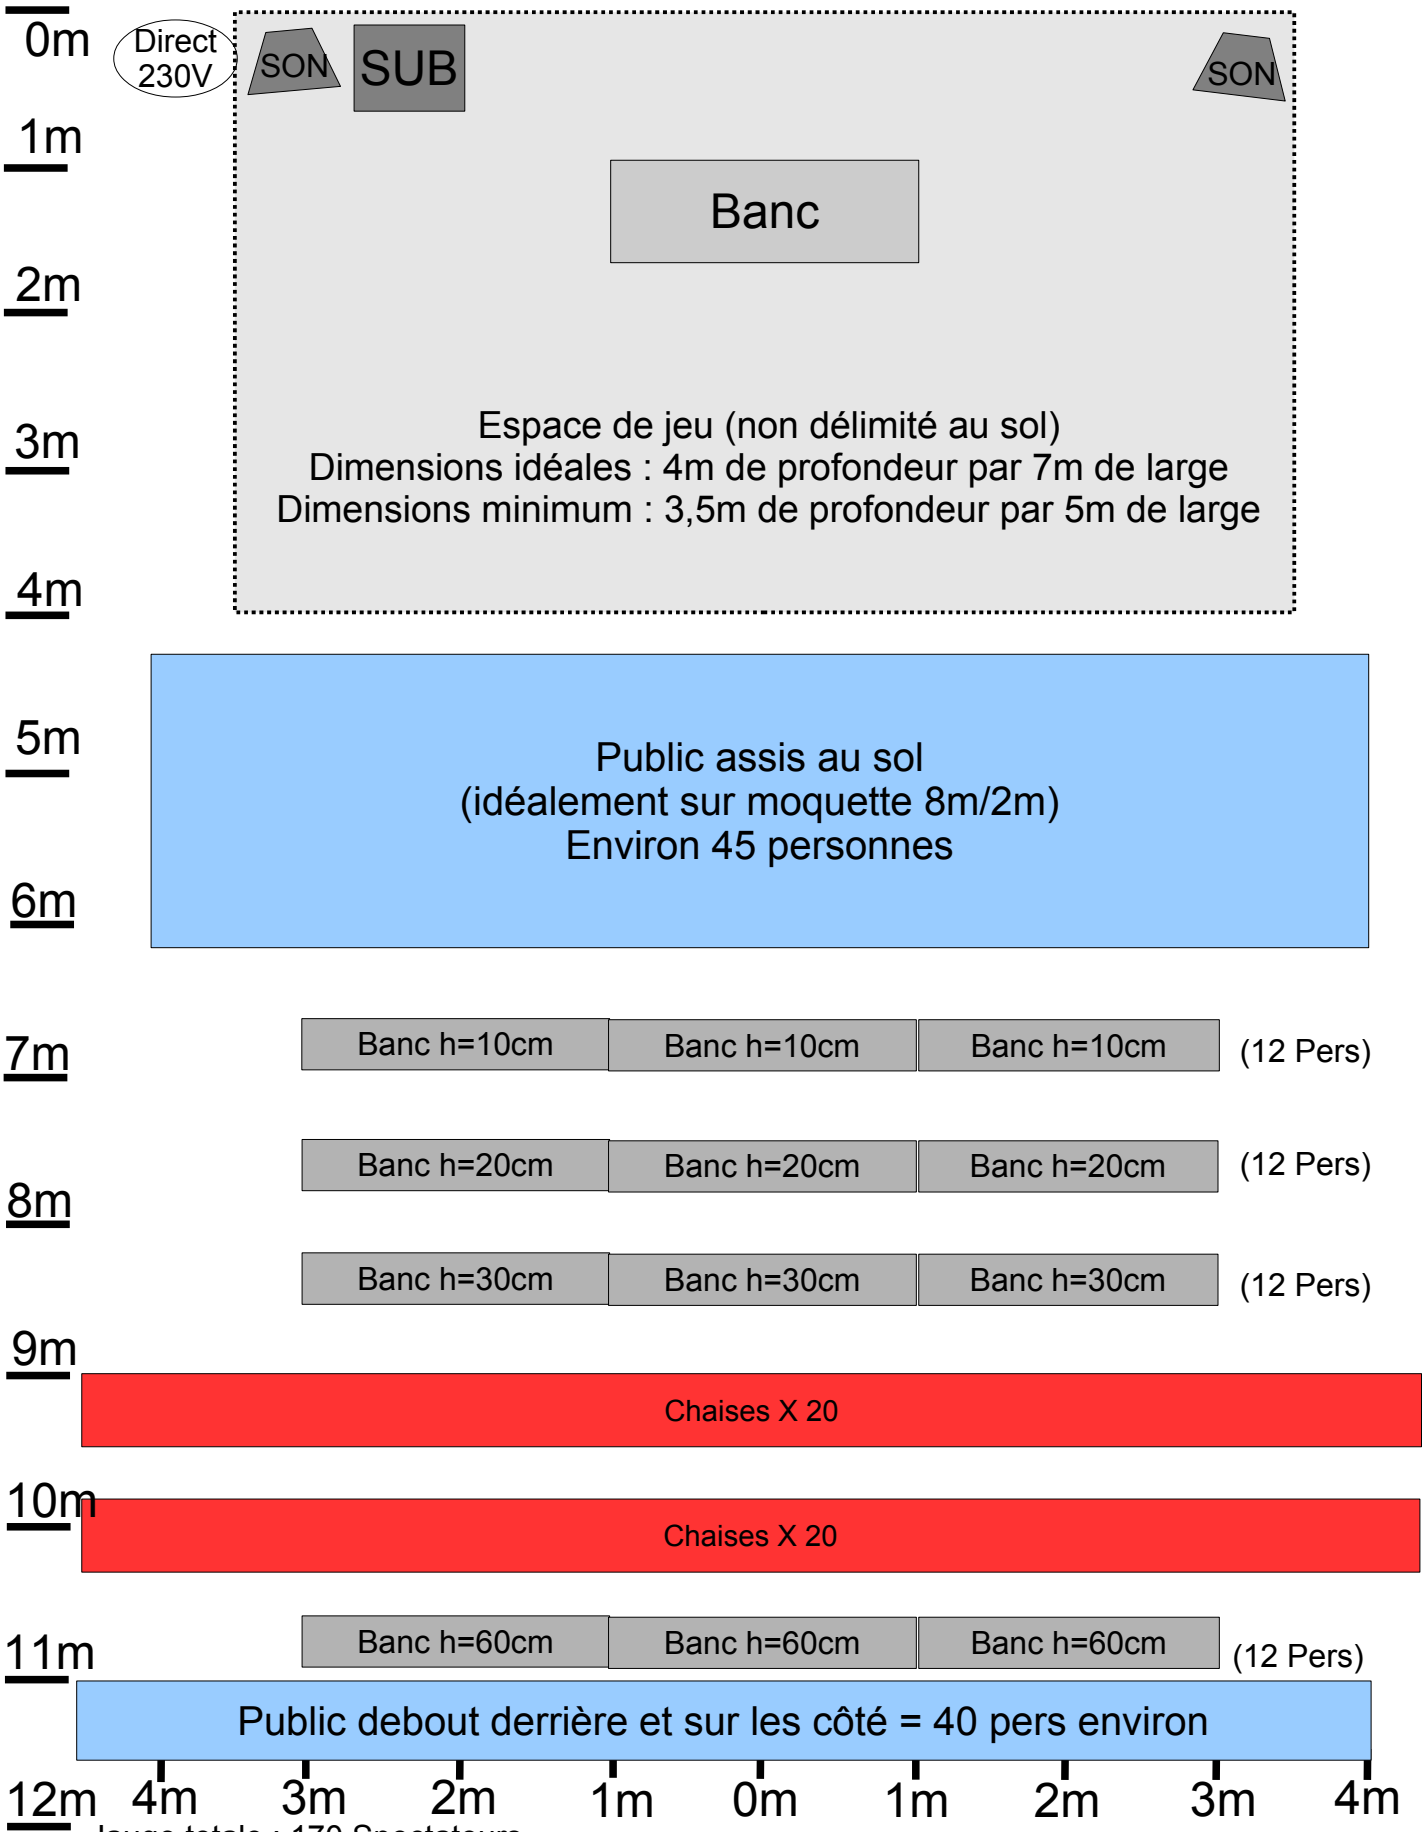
0m
Direct 230V
SON
SUB
SON
1m
Banc
2m
3m
Espace de jeu (non délimité au sol)
Dimensions idéales : 4m de profondeur par 7m de large
Dimensions minimum : 3,5m de profondeur par 5m de large
4m
5m
Public assis au sol
(idéalement sur moquette 8m/2m)
Environ 45 personnes
6m
7m
| Banc h=10cm | Banc h=10cm | Banc h=10cm | (12 Pers) |
|---|---|---|---|
| Banc h=20cm | Banc h=20cm | Banc h=20cm | (12 Pers) |
| Banc h=30cm | Banc h=30cm | Banc h=30cm | (12 Pers) |

8m
9m
Chaises X 20
10m
Chaises X 20
11m
| Banc h=60cm | Banc h=60cm | Banc h=60cm | (12 Pers) |
|---|---|---|---|

Public debout derrière et sur les côté = 40 pers environ
12m 4m 3m 2m 1m 0m 1m 2m 3m 4m
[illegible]